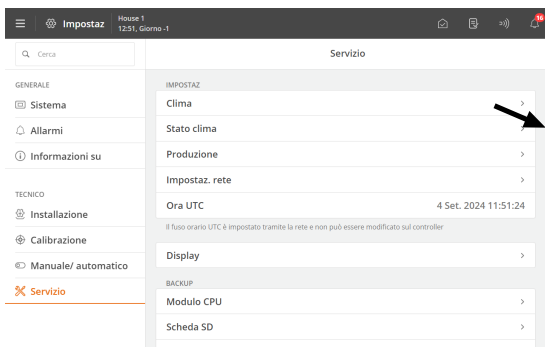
Impostaz
House 1
12:51, Giorno -1
16

Cerca

GENERALE
Sistema
Allarmi
Informazioni su

TECNICO
Installazione
Calibrazione
Manuale/ automatico
Servizio

Servizio

IMPOSTAZ
Clima
Stato clima
Produzione
Impostaz. rete
Ora UTC 4 Set. 2024 11:51:24
Il fuso orario UTC è impostato tramite la rete e non può essere modificato sul controller

Display

BACKUP
Modulo CPU
Scheda SD